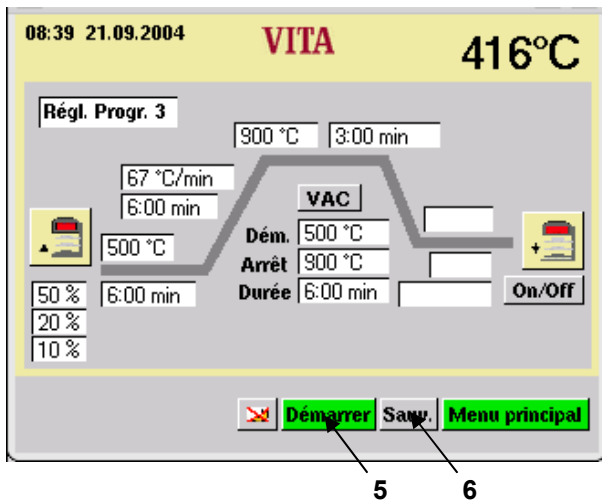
08:39 21.09.2004

VITA

416°C

Régl. Progr. 3

900 °C

3:00 min

67 °C/min

6:00 min

VAC

500 °C

Dém. 500 °C

Arrêt 900 °C

Durée 6:00 min

On/Off

50 %

20 %

10 %

6:00 min

Démarrer

Sauv.

Menu principal

5

6